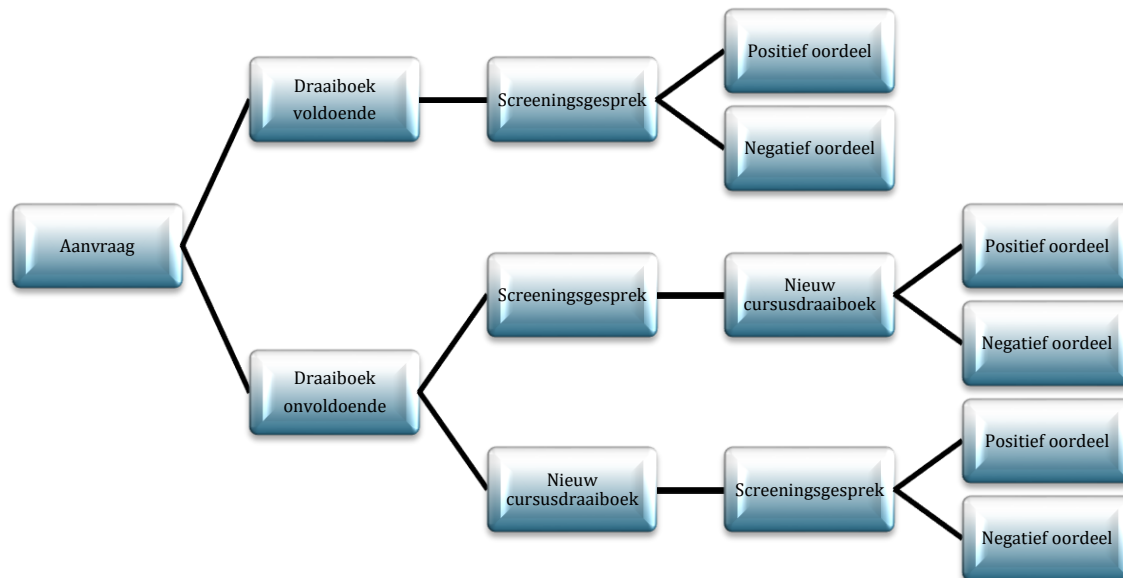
Aanvraag

Draaiboek voldoende

Screeningsgesprek

Positief oordeel

Negatief oordeel

Draaiboek onvoldoende

Screeningsgesprek

Nieuw cursusdraaiboek

Positief oordeel

Negatief oordeel

Nieuw cursusdraaiboek

Screeningsgesprek

Positief oordeel

Negatief oordeel